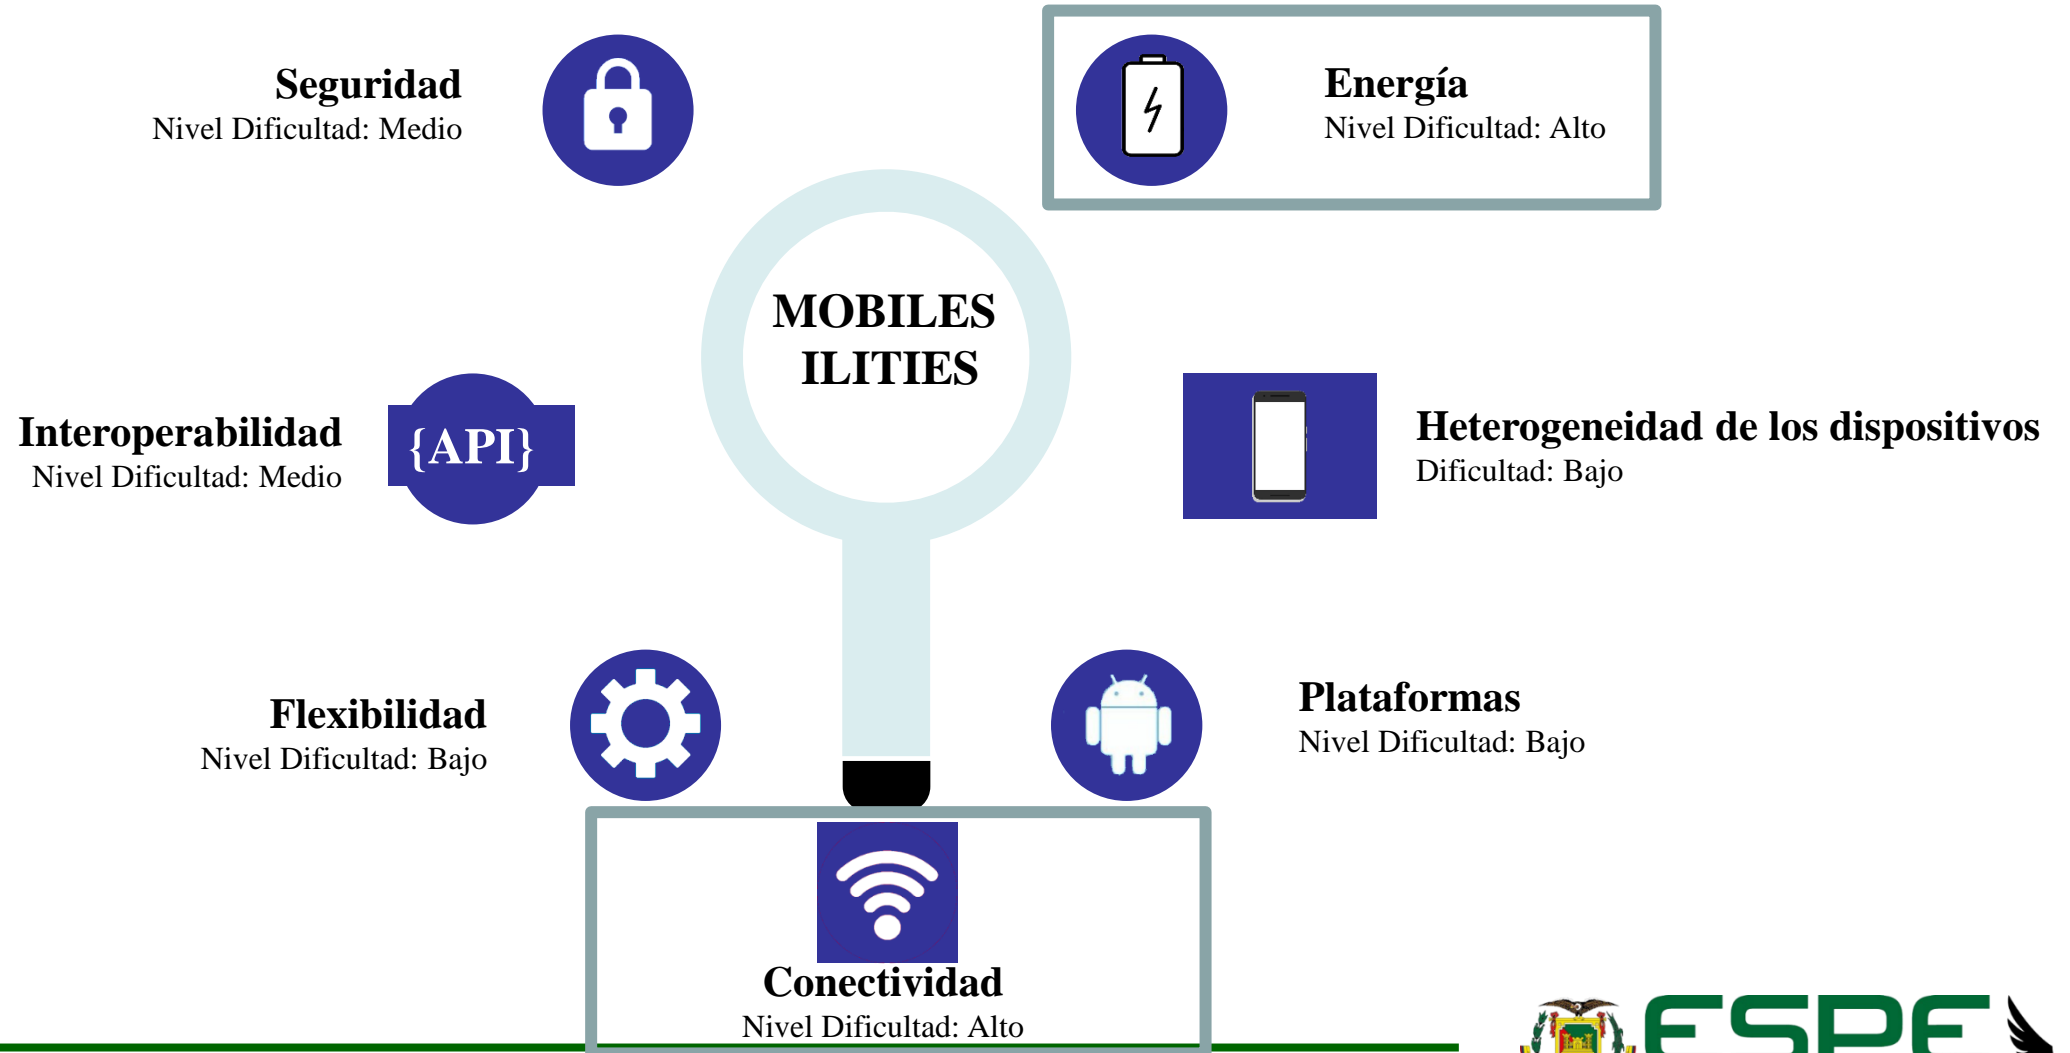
Seguridad
Nivel Dificultad: Medio

Energía
Nivel Dificultad: Alto

MOBILES ILITIES

Interoperabilidad
Nivel Dificultad: Medio

{API}

Heterogeneidad de los dispositivos
Dificultad: Bajo

Flexibilidad
Nivel Dificultad: Bajo

Plataformas
Nivel Dificultad: Bajo

Conectividad
Nivel Dificultad: Alto

ESPE